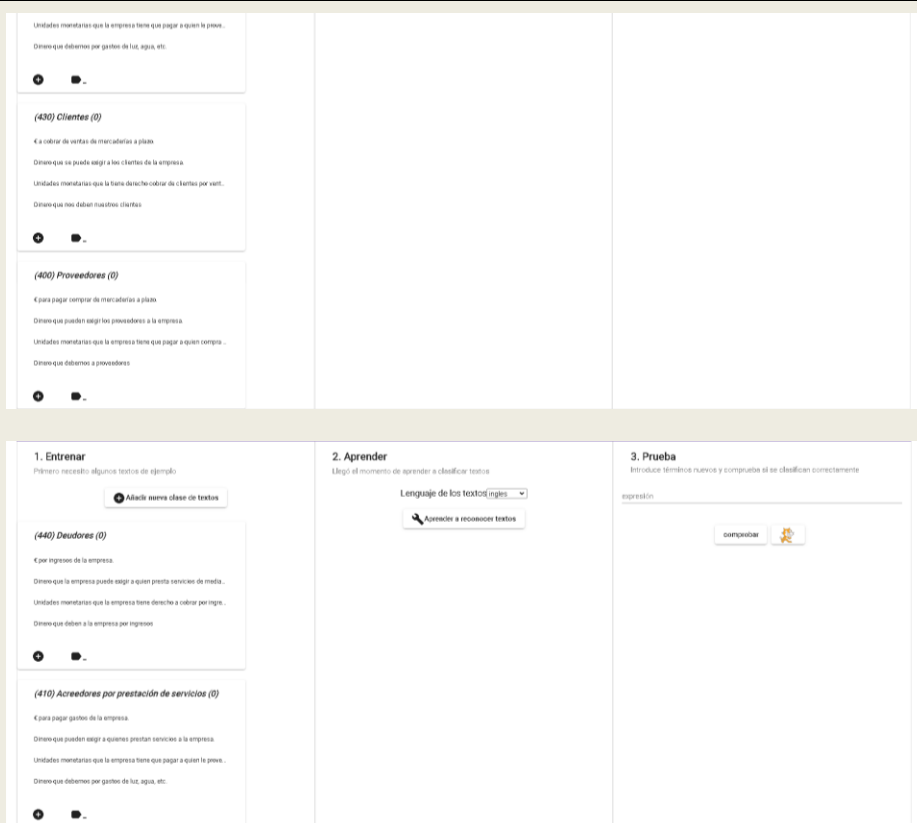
Unidades monetarias que la empresa tiene que pagar a quien le prove...

Dinero que debemos por gastos de luz, agua, etc.

(430) Clientes (0)

€ a cobrar de ventas de mercaderías a plazo

Dinero que se puede exigir a los clientes de la empresa.

Unidades monetarias que la tiene derecho cobrar de clientes por vent...

Dinero que nos deben nuestros clientes

(400) Proveedores (0)

€ para pagar comprar de mercaderías a plazo

Dinero que pueden exigir los proveedores a la empresa.

Unidades monetarias que la empresa tiene que pagar a quien compra ...

Dinero que debemos a proveedores

1. Entrenar

Primero necesito algunos textos de ejemplo

Añadir nueva clase de textos

(440) Deudores (0)

€ por ingresos de la empresa.

Dinero que la empresa puede exigir a quien presta servicios de media...

Unidades monetarias que la empresa tiene derecho a cobrar por ingre...

Dinero que deben a la empresa por ingresos

(410) Acreedores por prestación de servicios (0)

€ para pagar gastos de la empresa.

Dinero que pueden exigir a quienes prestan servicios a la empresa.

Unidades monetarias que la empresa tiene que pagar a quien le prove...

Dinero que debemos por gastos de luz, agua, etc.

2. Aprender

Llegó el momento de aprender a clasificar textos

Lenguaje de los textos ingles

Aprender a reconocer textos

3. Prueba

Introduce términos nuevos y comprueba si se clasifican correctamente

expresión

comprobar